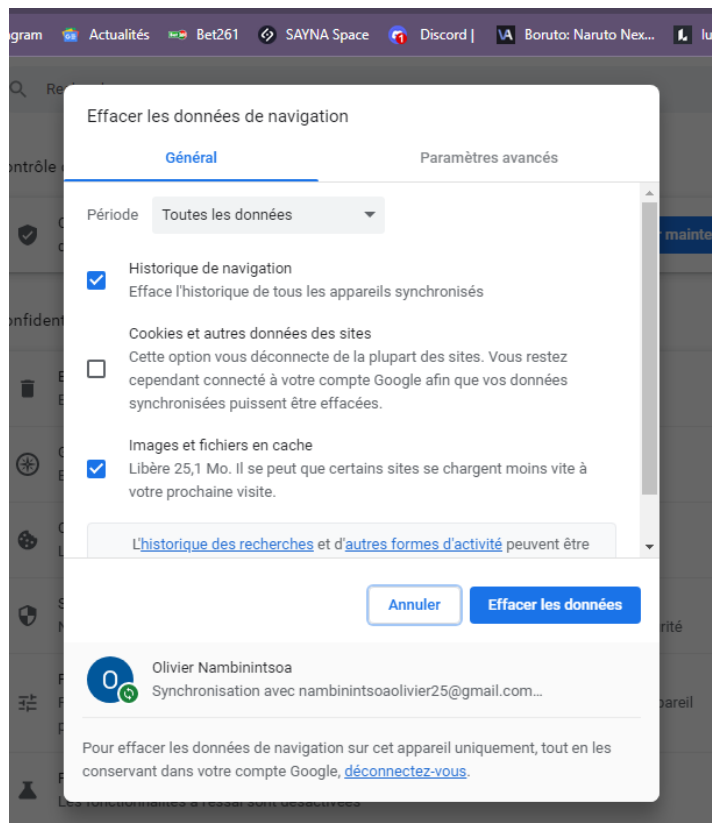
gram Actualités Bet261 SAYNA Space Discord | Boruto: Naruto Nex... lu

Effacer les données de navigation

Général

Paramètres avancés

Période Toutes les données

Historique de navigation
Efface l'historique de tous les appareils synchronisés

Cookies et autres données des sites
Cette option vous déconnecte de la plupart des sites. Vous restez cependant connecté à votre compte Google afin que vos données synchronisées puissent être effacées.

Images et fichiers en cache
Libère 25,1 Mo. Il se peut que certains sites se chargent moins vite à votre prochaine visite.

L'historique des recherches et d'autres formes d'activité peuvent être

Annuler

Effacer les données

O

Olivier Nambinintsoa
Synchronisation avec nambinintsoaolivier25@gmail.com...

Pour effacer les données de navigation sur cet appareil uniquement, tout en les conservant dans votre compte Google, déconnectez-vous.